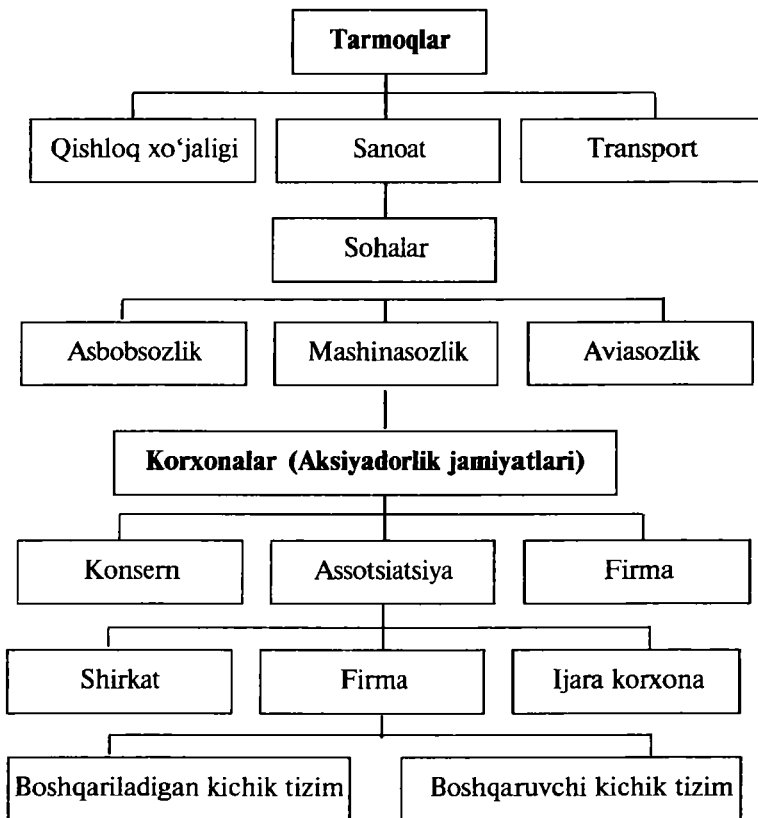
Tarmoqlar

Qishloq xo'jaligi

Sanoat

Transport

Sohalar

Asbobsozlik

Mashinasozlik

Aviasozlik

Korxonalar (Aksiyadorlik jamiyatlari)

Konsern

Assotsiatsiya

Firma

Shirkat

Firma

Ijara korxona

Boshqariladigan kichik tizim

Boshqaruvchi kichik tizim